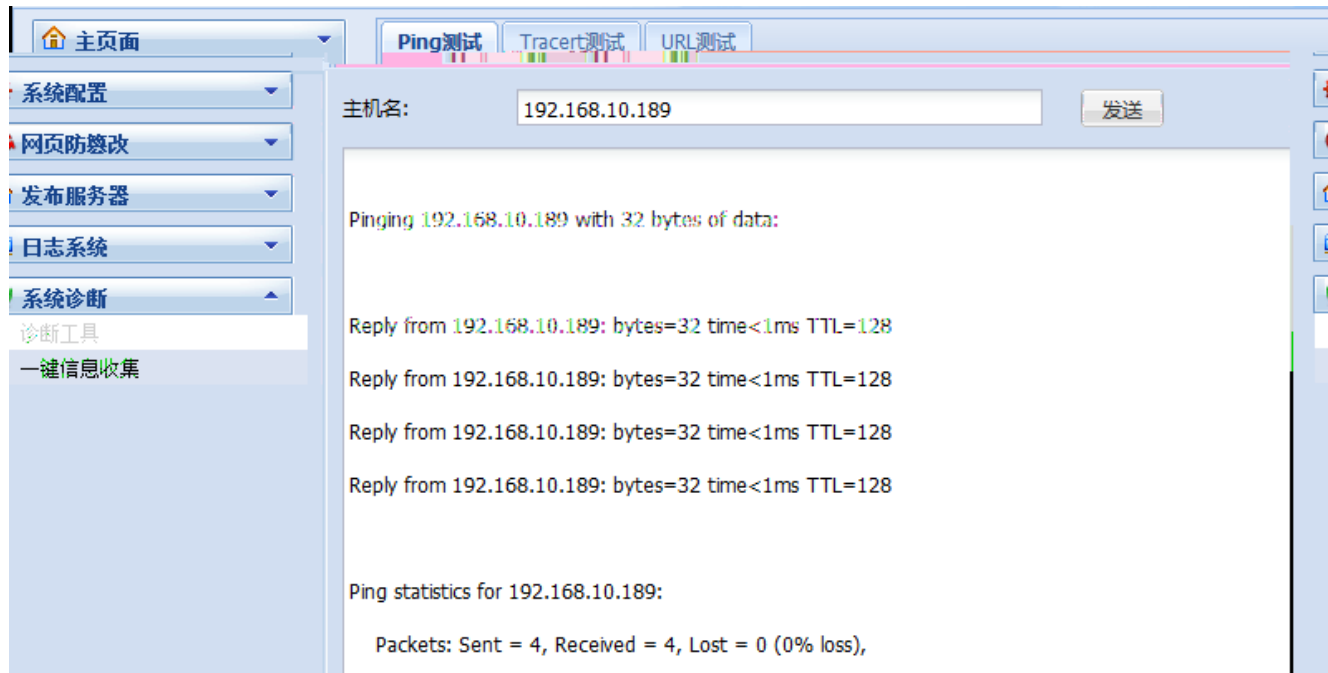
主页面

系统配置

网页防篡改

发布服务器

日志系统

系统诊断

诊断工具

一键信息收集

Ping测试 Tracert测试 URL测试

主机名: 192.168.10.189 发送

Pinging 192.168.10.189 with 32 bytes of data:

Reply from 192.168.10.189: bytes=32 time<1ms TTL=128

Reply from 192.168.10.189: bytes=32 time<1ms TTL=128

Reply from 192.168.10.189: bytes=32 time<1ms TTL=128

Reply from 192.168.10.189: bytes=32 time<1ms TTL=128

Ping statistics for 192.168.10.189:

Packets: Sent = 4, Received = 4, Lost = 0 (0% loss),